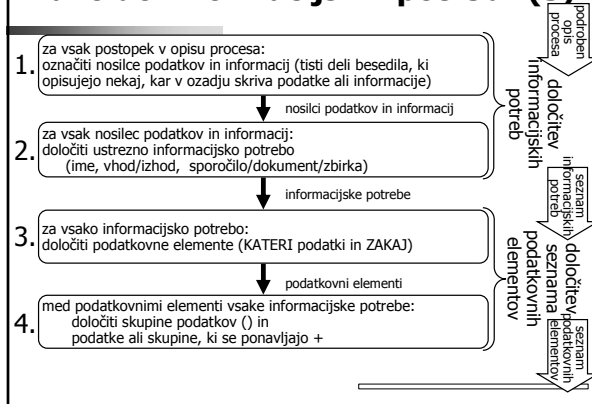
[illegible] (2)

1. za vsak postopek v opisu procesa: označiti nosilce podatkov in informacij (tisti deli besedila, ki opisujejo nekaj, kar v ozadju skriva podatke ali informacije)

nosilci podatkov in informacij

2. za vsak nosilec podatkov in informacij: določiti ustrezno informacijsko potrebo (ime, vhod/izhod, sporočilo/dokument/zbirka)

informacijske potrebe

3. za vsako informacijsko potrebo: določiti podatkovne elemente (KATERI podatki in ZAKAJ)

podatkovni elementi

4. med podatkovnimi elementi vsake informacijske potrebe: določiti skupine podatkov () in podatke ali skupine, ki se ponavljajo +

podroben opis procesa

določitev informacijskih potreb

seznam informacijskih potreb

določitev seznama podatkovnih elementov

seznam podatkovnih elementov